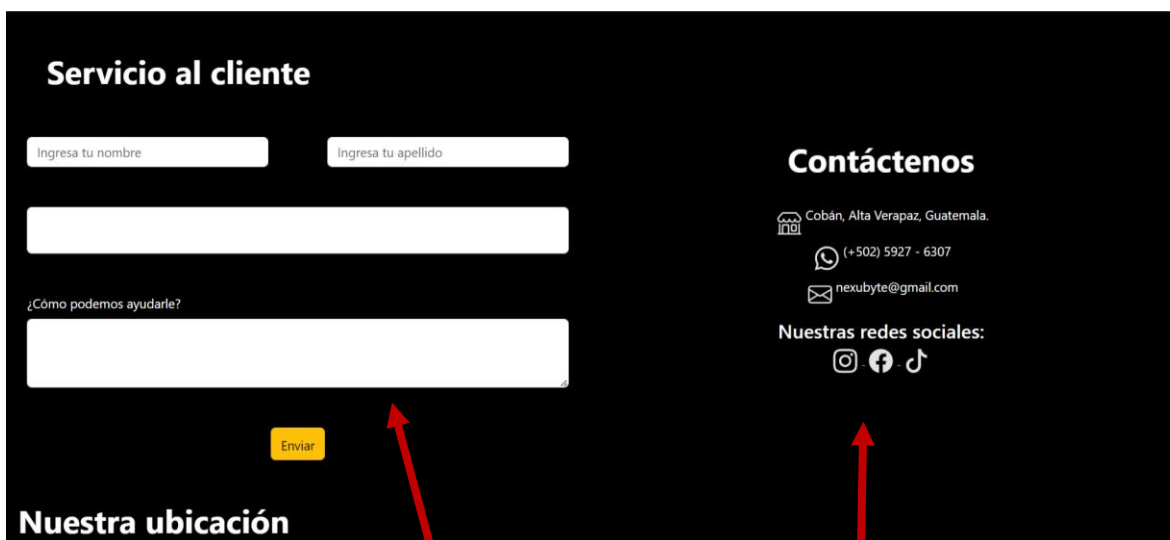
Servicio al cliente

Ingresa tu nombre

Ingresa tu apellido

¿Cómo podemos ayudarle?

Enviar

Nuestra ubicación

Contáctenos

Cobán, Alta Verapaz, Guatemala.

(+502) 5927 - 6307

nexubyte@gmail.com

Nuestras redes sociales:

- -